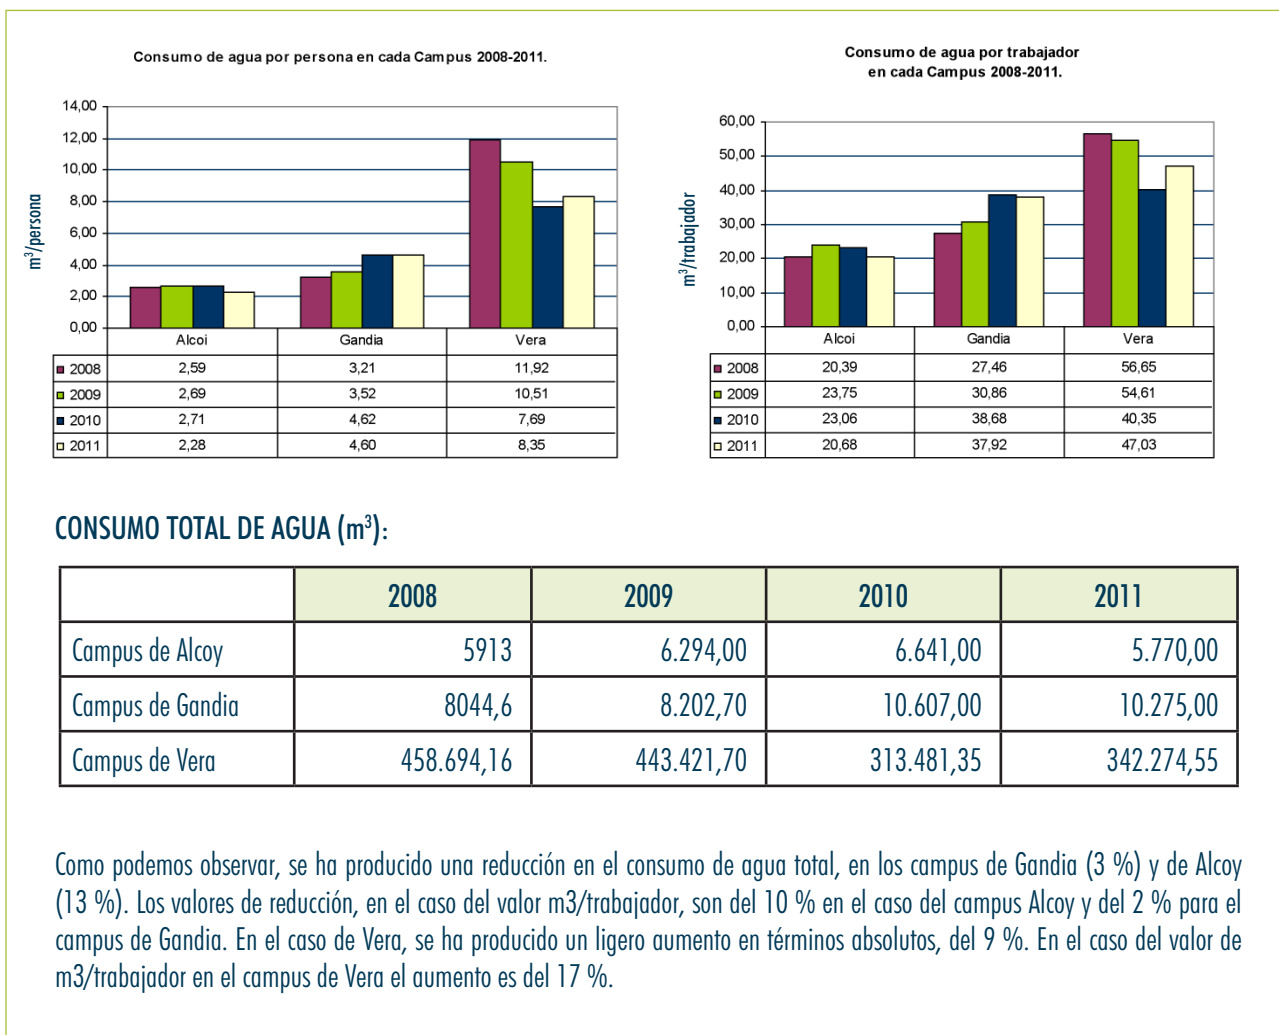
Consumo de agua por persona en cada Campus 2008-2011.

$m^3$/persona

14,00
12,00
10,00
8,00
6,00
4,00
2,00
0,00

| | Alcoi | Gandia | Vera |
|---|---|---|---|
| 2008 | 2,59 | 3,21 | 11,92 |
| 2009 | 2,69 | 3,52 | 10,51 |
| 2010 | 2,71 | 4,62 | 7,69 |
| 2011 | 2,28 | 4,60 | 8,35 |

Consumo de agua por trabajador en cada Campus 2008-2011.

$m^3$/trabajador

60,00
50,00
40,00
30,00
20,00
10,00
0,00

| | Alcoi | Gandia | Vera |
|---|---|---|---|
| 2008 | 20,39 | 27,46 | 56,65 |
| 2009 | 23,75 | 30,86 | 54,61 |
| 2010 | 23,06 | 38,68 | 40,35 |
| 2011 | 20,68 | 37,92 | 47,03 |

CONSUMO TOTAL DE AGUA ($m^3$):

| | 2008 | 2009 | 2010 | 2011 |
|---|---|---|---|---|
| Campus de Alcoy | 5913 | 6.294,00 | 6.641,00 | 5.770,00 |
| Campus de Gandia | 8044,6 | 8.202,70 | 10.607,00 | 10.275,00 |
| Campus de Vera | 458.694,16 | 443.421,70 | 313.481,35 | 342.274,55 |

Como podemos observar, se ha producido una reducción en el consumo de agua total, en los campus de Gandia (3 %) y de Alcoy (13 %). Los valores de reducción, en el caso del valor m3/trabajador, son del 10 % en el caso del campus Alcoy y del 2 % para el campus de Gandia. En el caso de Vera, se ha producido un ligero aumento en términos absolutos, del 9 %. En el caso del valor de m3/trabajador en el campus de Vera el aumento es del 17 %.